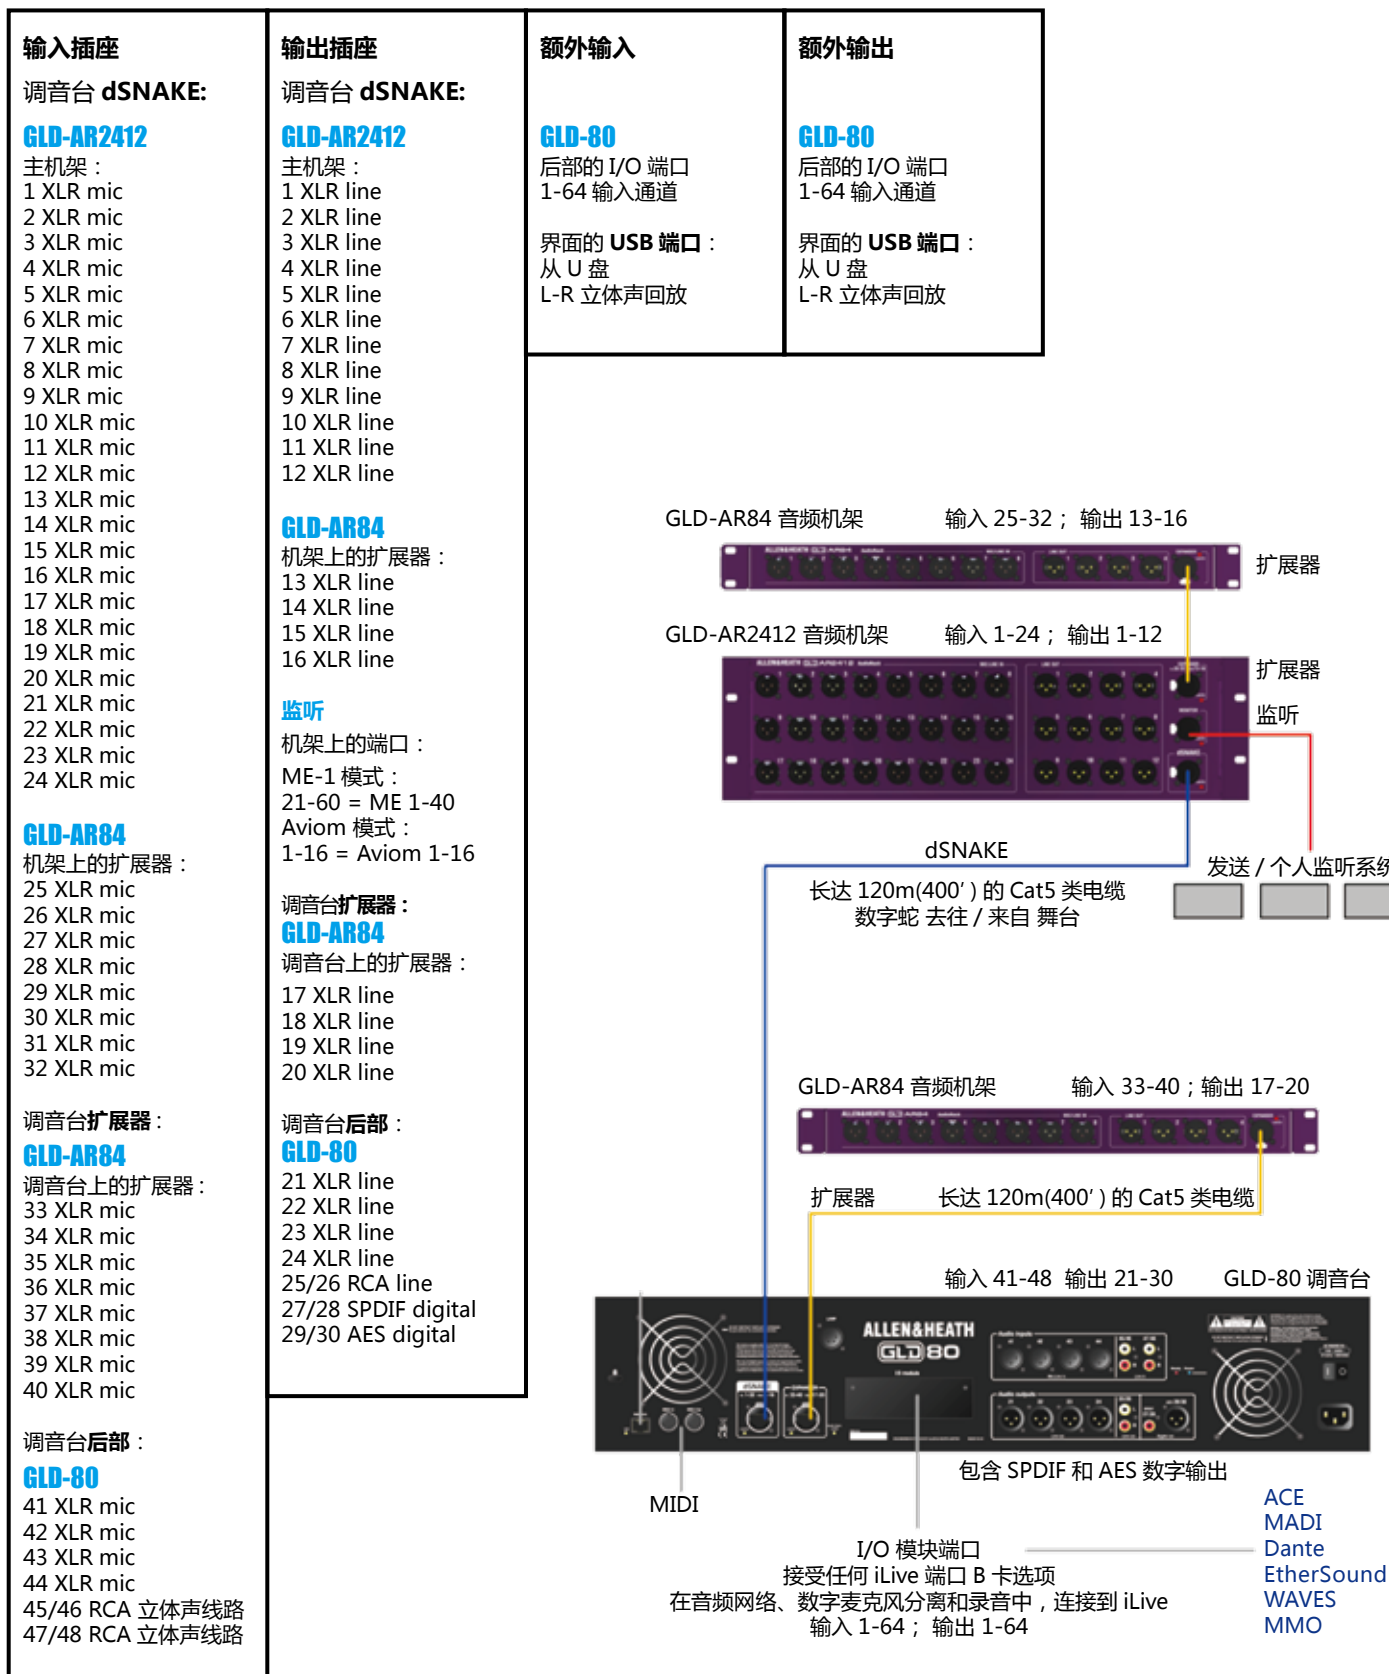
输入插座
调音台 dSNAKE:
GLD-AR2412
主机架：
1 XLR mic
2 XLR mic
3 XLR mic
4 XLR mic
5 XLR mic
6 XLR mic
7 XLR mic
8 XLR mic
9 XLR mic
10 XLR mic
11 XLR mic
12 XLR mic
13 XLR mic
14 XLR mic
15 XLR mic
16 XLR mic
17 XLR mic
18 XLR mic
19 XLR mic
20 XLR mic
21 XLR mic
22 XLR mic
23 XLR mic
24 XLR mic

GLD-AR84
机架上的扩展器：
25 XLR mic
26 XLR mic
27 XLR mic
28 XLR mic
29 XLR mic
30 XLR mic
31 XLR mic
32 XLR mic

调音台扩展器：
GLD-AR84
调音台上的扩展器：
33 XLR mic
34 XLR mic
35 XLR mic
36 XLR mic
37 XLR mic
38 XLR mic
39 XLR mic
40 XLR mic

调音台后部：
GLD-80
41 XLR mic
42 XLR mic
43 XLR mic
44 XLR mic
45/46 RCA 立体声线路
47/48 RCA 立体声线路

输出插座
调音台 dSNAKE:
GLD-AR2412
主机架：
1 XLR line
2 XLR line
3 XLR line
4 XLR line
5 XLR line
6 XLR line
7 XLR line
8 XLR line
9 XLR line
10 XLR line
11 XLR line
12 XLR line

GLD-AR84
机架上的扩展器：
13 XLR line
14 XLR line
15 XLR line
16 XLR line

监听
机架上的端口：
ME-1 模式：
21-60 = ME 1-40
Aviom 模式：
1-16 = Aviom 1-16

调音台扩展器：
GLD-AR84
调音台上的扩展器：
17 XLR line
18 XLR line
19 XLR line
20 XLR line

调音台后部：
GLD-80
21 XLR line
22 XLR line
23 XLR line
24 XLR line
25/26 RCA line
27/28 SPDIF digital
29/30 AES digital

额外输入
GLD-80
后部的 I/O 端口
1-64 输入通道

界面的 USB 端口：
从 U 盘
L-R 立体声回放

额外输出
GLD-80
后部的 I/O 端口
1-64 输入通道

界面的 USB 端口：
从 U 盘
L-R 立体声回放

GLD-AR84 音频机架 输入 25-32； 输出 13-16
扩展器
GLD-AR2412 音频机架 输入 1-24； 输出 1-12
扩展器
监听
dSNAKE
发送 / 个人监听系
长达 120m(400' ) 的 Cat5 类电缆
数字蛇 去往 / 来自 舞台
GLD-AR84 音频机架 输入 33-40；输出 17-20
扩展器 长达 120m(400' ) 的 Cat5 类电缆
输入 41-48 输出 21-30 GLD-80 调音台
ALLEN&HEATH
GLD 80
包含 SPDIF 和 AES 数字输出
MIDI
I/O 模块端口
接受任何 iLive 端口 B 卡选项
在音频网络、数字麦克风分离和录音中，连接到 iLive
输入 1-64； 输出 1-64
ACE
MADI
Dante
EtherSound
WAVES
MMO